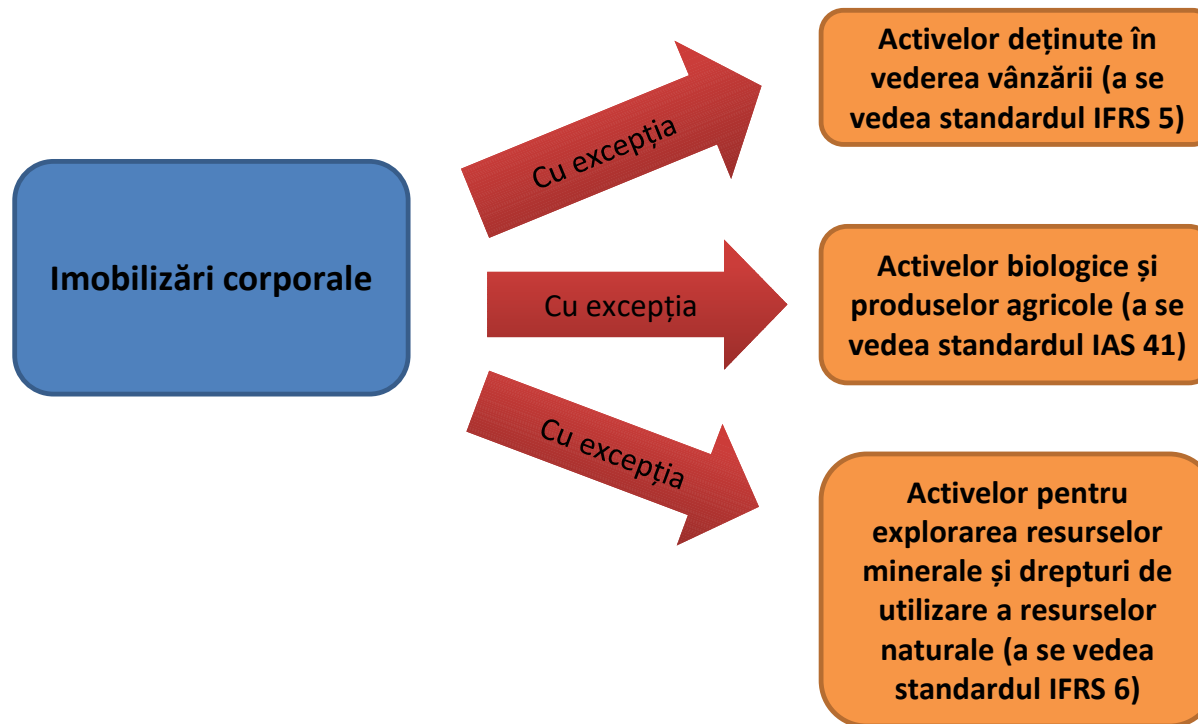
Imobilizări corporale

Cu excepția

Activelor deținute în vederea vânzării (a se vedea standardul IFRS 5)

Cu excepția

Activelor biologice și produselor agricole (a se vedea standardul IAS 41)

Cu excepția

Activelor pentru explorarea resurselor minerale și drepturi de utilizare a resurselor naturale (a se vedea standardul IFRS 6)